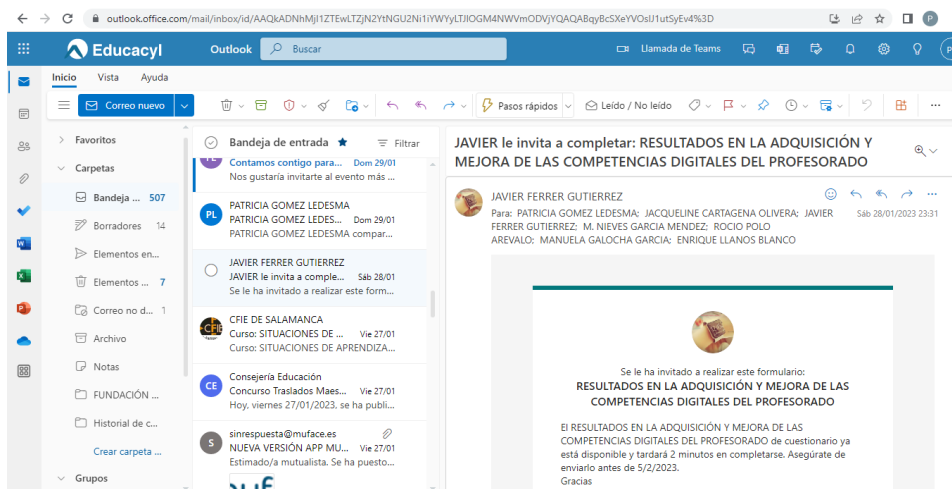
outlook.office.com/mail/inbox/id/AAQkADNhMjl1ZTEwLTZjN2YtNGU2Ni1iYWYyLTJlOGM4NWVmODVjYQAQABqyBcSXeYVOslJ1utSyEv4%3D

Educacyl Outlook Buscar

Llamada de Teams

Inicio Vista Ayuda

Correo nuevo

Pasos rápidos

Leído / No leído

Favoritos
Carpetas
Bandeja ... 507
Borradores 14
Elementos en...
Elementos ... 7
Correo no d... 1
Archivo
Notas
FUNDACIÓN ...
Historial de c...
Crear carpeta ...
Grupos

Bandeja de entrada ★ Filtrar

Contamos contigo para... Dom 29/01
Nos gustaría invitarte al evento más ...

PATRICIA GOMEZ LEDESMA
PATRICIA GOMEZ LEDES... Dom 29/01
PATRICIA GOMEZ LEDESMA compar...

JAVIER FERRER GUTIERREZ
JAVIER le invita a comple... Sáb 28/01
Se le ha invitado a realizar este form...

CFIE DE SALAMANCA
Curso: SITUACIONES DE ... Vie 27/01
Curso: SITUACIONES DE APRENDIZA...

Consejería Educación
Concurso Traslados Maes... Vie 27/01
Hoy, viernes 27/01/2023, se ha publi...

sinrespuesta@muface.es
NUEVA VERSIÓN APP MU... Vie 27/01
Estimado/a mutualista. Se ha puesto...

JAVIER le invita a completar: RESULTADOS EN LA ADQUISICIÓN Y MEJORA DE LAS COMPETENCIAS DIGITALES DEL PROFESORADO

JAVIER FERRER GUTIERREZ
Para: PATRICIA GOMEZ LEDESMA; JACQUELINE CARTAGENA OLIVERA; JAVIER FERRER GUTIERREZ; M. NIEVES GARCIA MENDEZ; ROCIO POLO AREVALO; MANUELA GALOCHA GARCIA; ENRIQUE LLANOS BLANCO
Sáb 28/01/2023 23:31

Se le ha invitado a realizar este formulario:
RESULTADOS EN LA ADQUISICIÓN Y MEJORA DE LAS COMPETENCIAS DIGITALES DEL PROFESORADO

El RESULTADOS EN LA ADQUISICIÓN Y MEJORA DE LAS COMPETENCIAS DIGITALES DEL PROFESORADO de cuestionario ya está disponible y tardará 2 minutos en completarse. Asegúrate de enviarlo antes de 5/2/2023.
Gracias